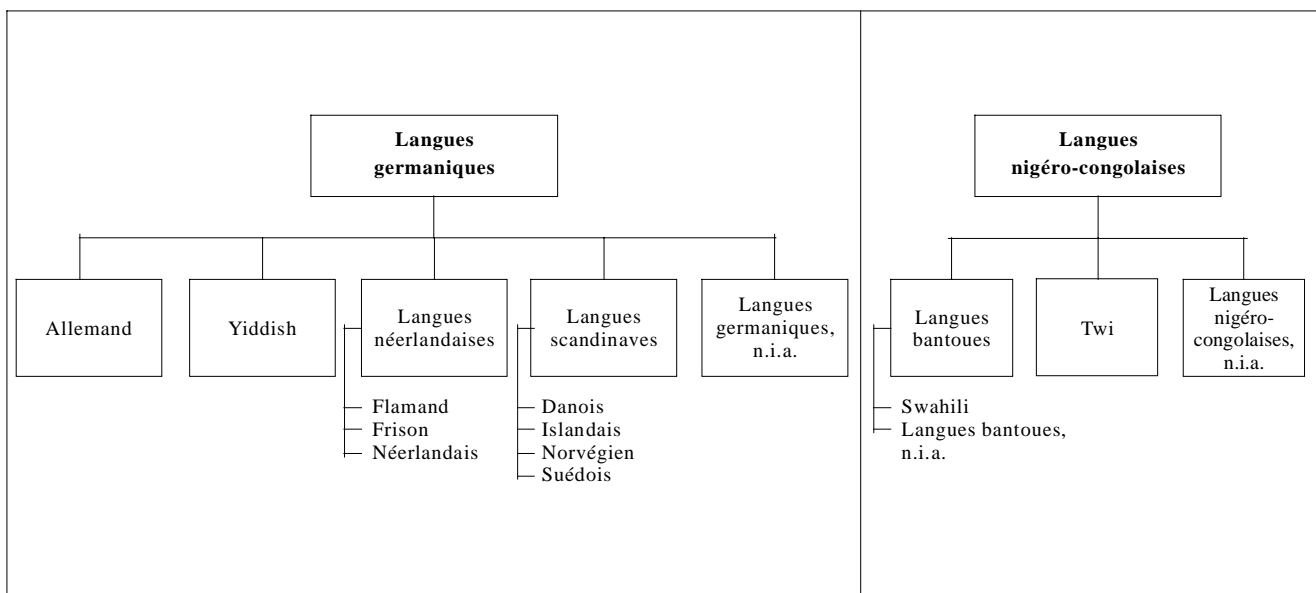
Langues germaniques

Allemand

Yiddish

Langues néerlandaises

Flamand
Frison
Néerlandais

Langues scandinaves

Danois
Islandais
Norvégien
Suédois

Langues germaniques, n.i.a.

Langues nigéro-congolaises

Langues bantoues

Swahili
Langues bantoues, n.i.a.

Twi

Langues nigéro-congolaises, n.i.a.